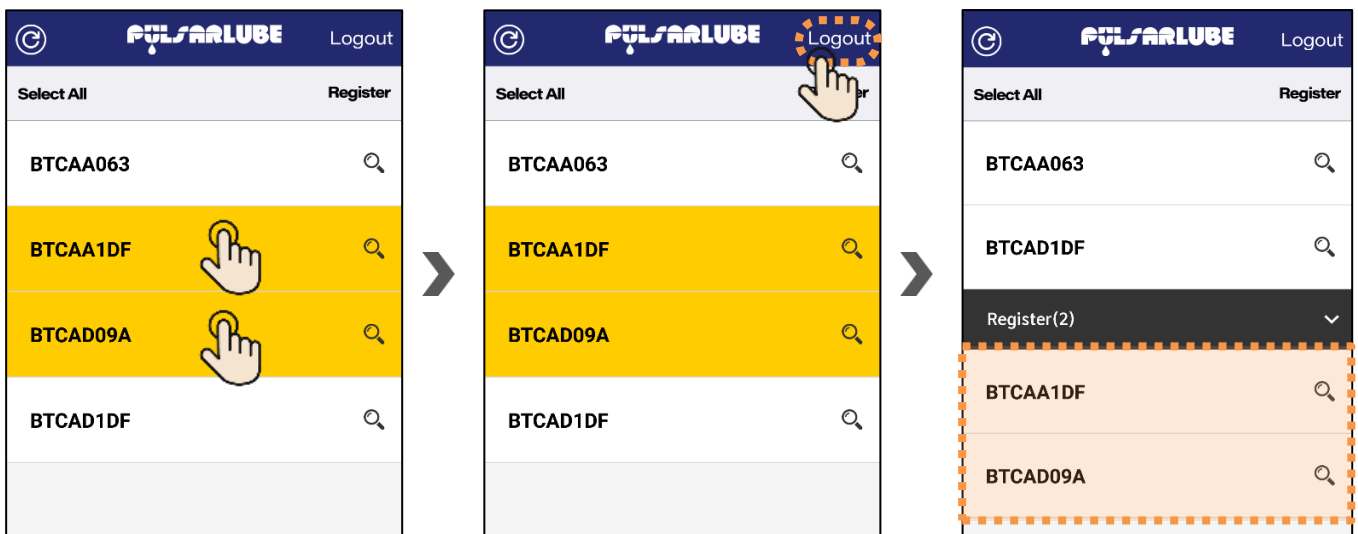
PULSARLUBE
Logout

Select All
Register

BTCAA063

BTCAA1DF

BTCAD09A

BTCAD1DF

PULSARLUBE
Logout

Select All
Register

BTCAA063

BTCAA1DF

BTCAD09A

BTCAD1DF

PULSARLUBE
Logout

Select All
Register

BTCAA063

BTCAD1DF

Register(2)

BTCAA1DF

BTCAD09A